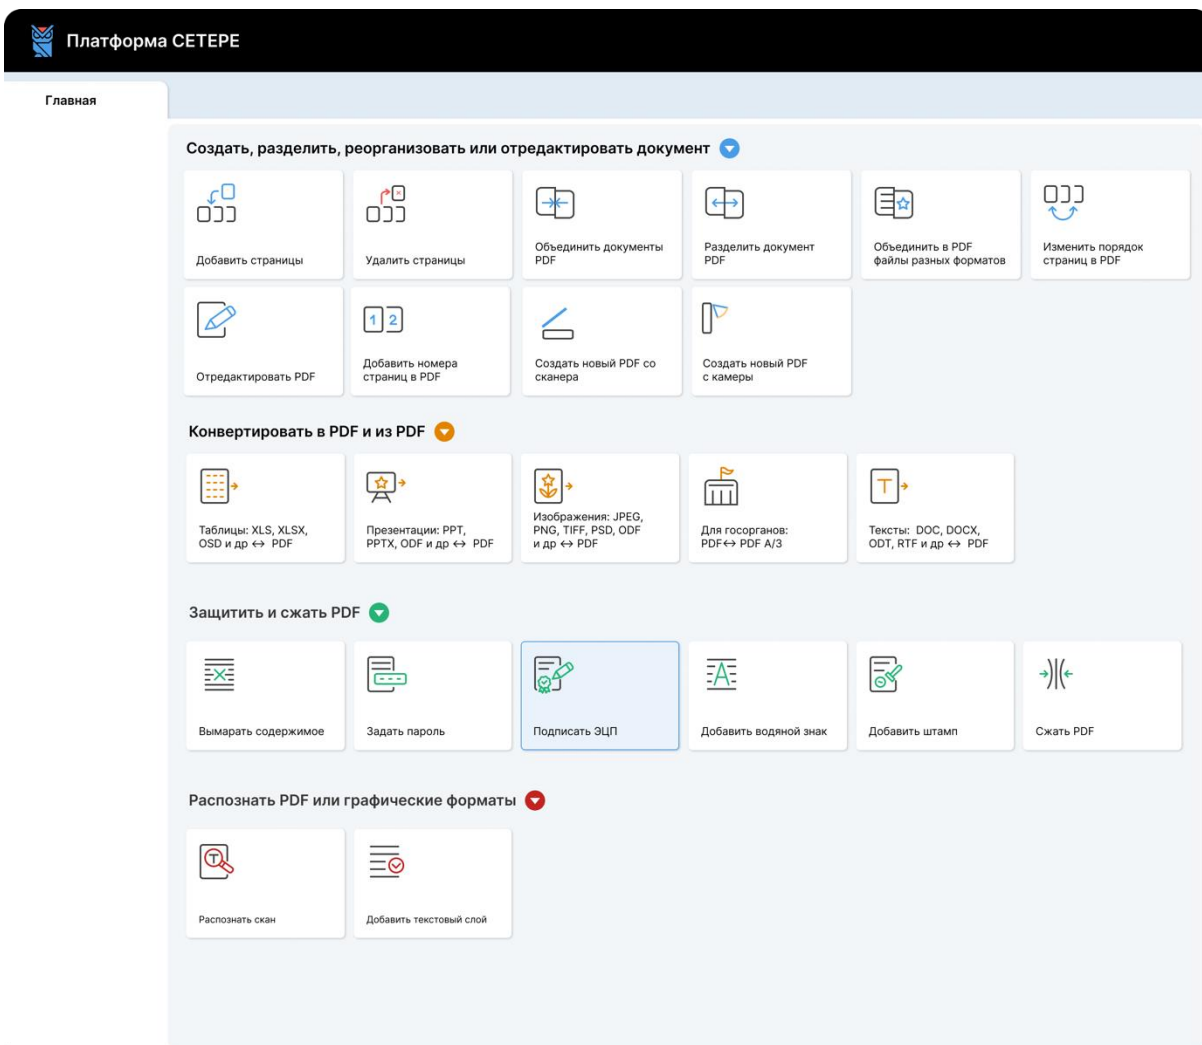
Платформа СЕТЕРЕ

Главная

Создать, разделить, реорганизовать или отредактировать документ

Добавить страницы

Удалить страницы

Объединить документы PDF

Разделить документ PDF

Объединить в PDF файлы разных форматов

Изменить порядок страниц в PDF

Отредактировать PDF

1 2

Добавить номера страниц в PDF

Создать новый PDF со сканера

Создать новый PDF с камеры

Конвертировать в PDF и из PDF

Таблицы: XLS, XLSX, OSD и др ↔ PDF

Презентации: PPT, PPTX, ODF и др ↔ PDF

Изображения: JPEG, PNG, TIFF, PSD, ODF и др ↔ PDF

Для госорганов: PDF↔ PDF A/3

T

Тексты: DOC, DOCX, ODT, RTF и др ↔ PDF

Защитить и сжать PDF

Вымарать содержимое

Задать пароль

Подписать ЭЦП

A

Добавить водяной знак

Добавить штамп

Сжать PDF

Распознать PDF или графические форматы

T

Распознать скан

Добавить текстовый слой